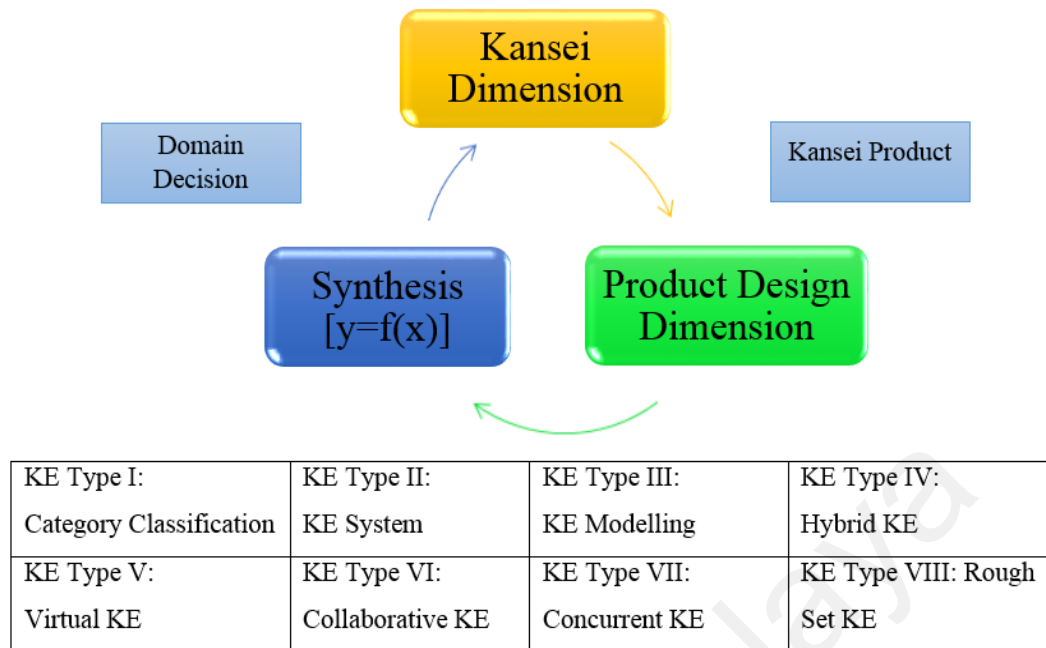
Kansei Dimension

Domain Decision

Kansei Product

Synthesis [y=f(x)]

Product Design Dimension

| KE Type I: Category Classification | KE Type II: KE System | KE Type III: KE Modelling | KE Type IV: Hybrid KE |
|---|---|---|---|
| KE Type V: Virtual KE | KE Type VI: Collaborative KE | KE Type VII: Concurrent KE | KE Type VIII: Rough Set KE |

laya